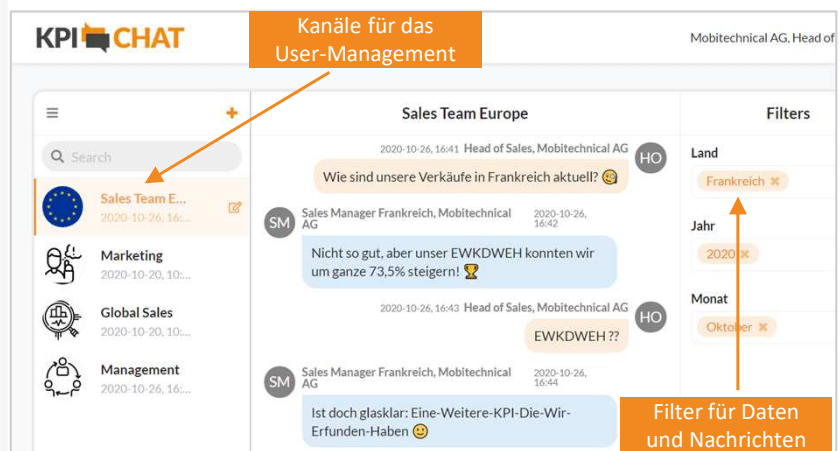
KPI CHAT

Kanäle für das User-Management

Mobitechnical AG, Head of

Search

Sales Team E...
2020-10-26, 16:...

Marketing
2020-10-20, 10:...

Global Sales
2020-10-20, 10:...

Management
2020-10-26, 16:...

Sales Team Europe

2020-10-26, 16:41 Head of Sales, Mobitechnical AG
HO
Wie sind unsere Verkäufe in Frankreich aktuell? 😊

SM
Sales Manager Frankreich, Mobitechnical AG
2020-10-26, 16:42
Nicht so gut, aber unser EWKDWEH konnten wir um ganze 73,5% steigern! 🏆

2020-10-26, 16:43 Head of Sales, Mobitechnical AG
HO
EWKDWEH ??

SM
Sales Manager Frankreich, Mobitechnical AG
2020-10-26, 16:44
Ist doch glasklar: Eine-Weitere-KPI-Die-Wir-Erfunden-Haben 🙂

Filters

Land
Frankreich ✖

Jahr
2020 ✖

Monat
Oktober ✖

Filter für Daten und Nachrichten